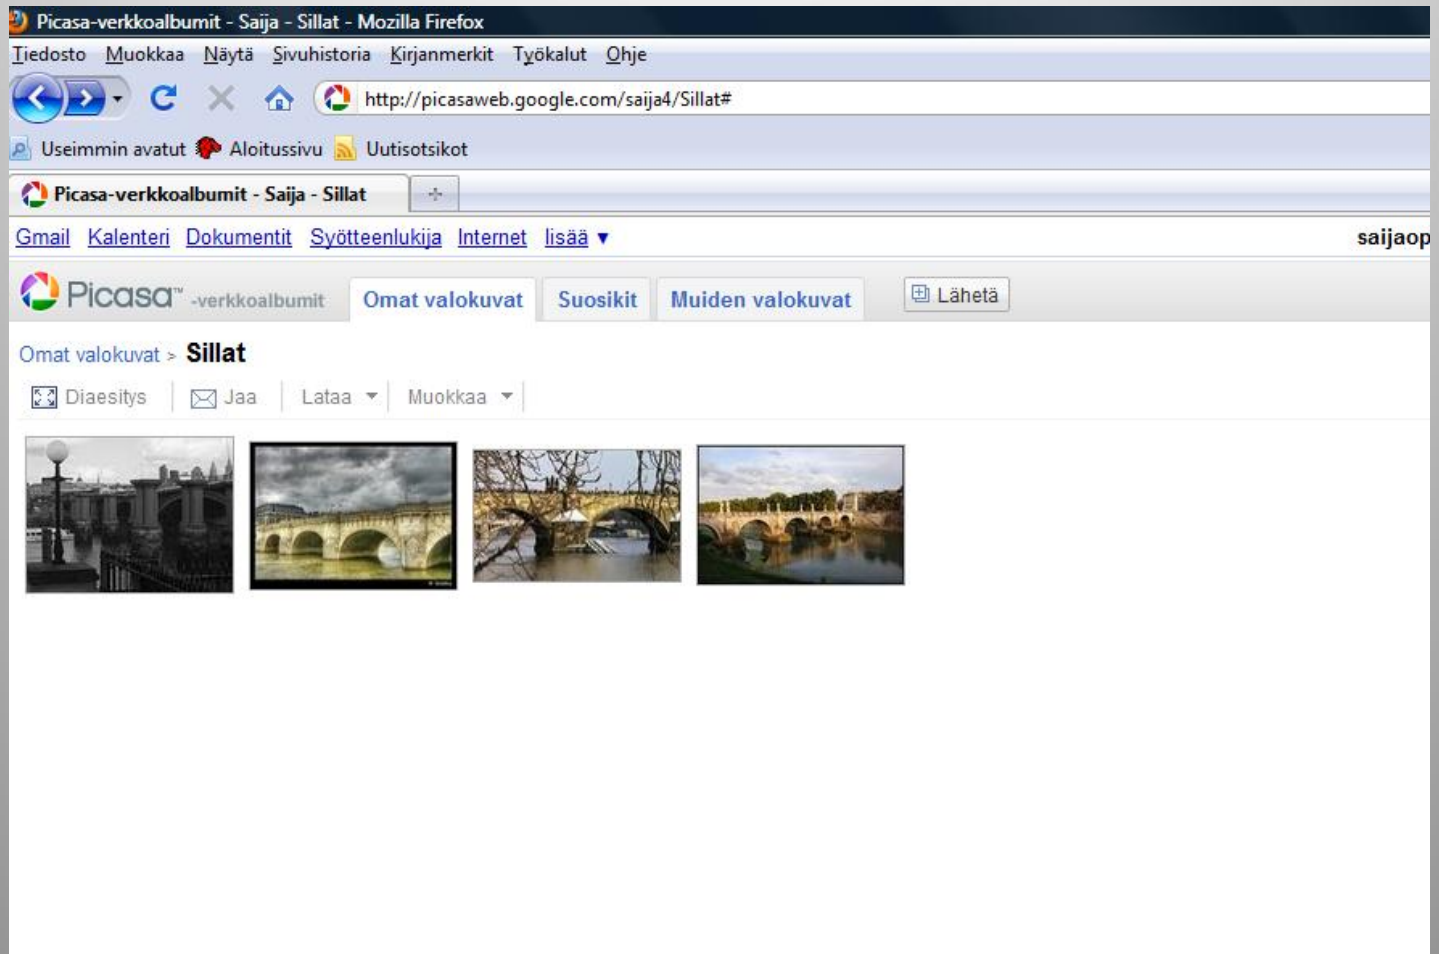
Picasa-verkkoalbumit - Saija - Sillat - Mozilla Firefox

Tiedosto Muokkaa Näytä Sivuhistoria Kirjanmerkit Työkalut Ohje

http://picasaweb.google.com/saija4/Sillat#

Useimmin avatut Aloitussivu Uutisotsikot

Picasa-verkkoalbumit - Saija - Sillat +

Gmail Kalenteri Dokumentit Syötteenlukija Internet lisää ▾ saijaop

Picasa™ -verkkoalbumit Omat valokuvat Suosikit Muiden valokuvat Lähetä

Omat valokuvat > Sillat

Diaesitys Jaa Lataa Muokkaa